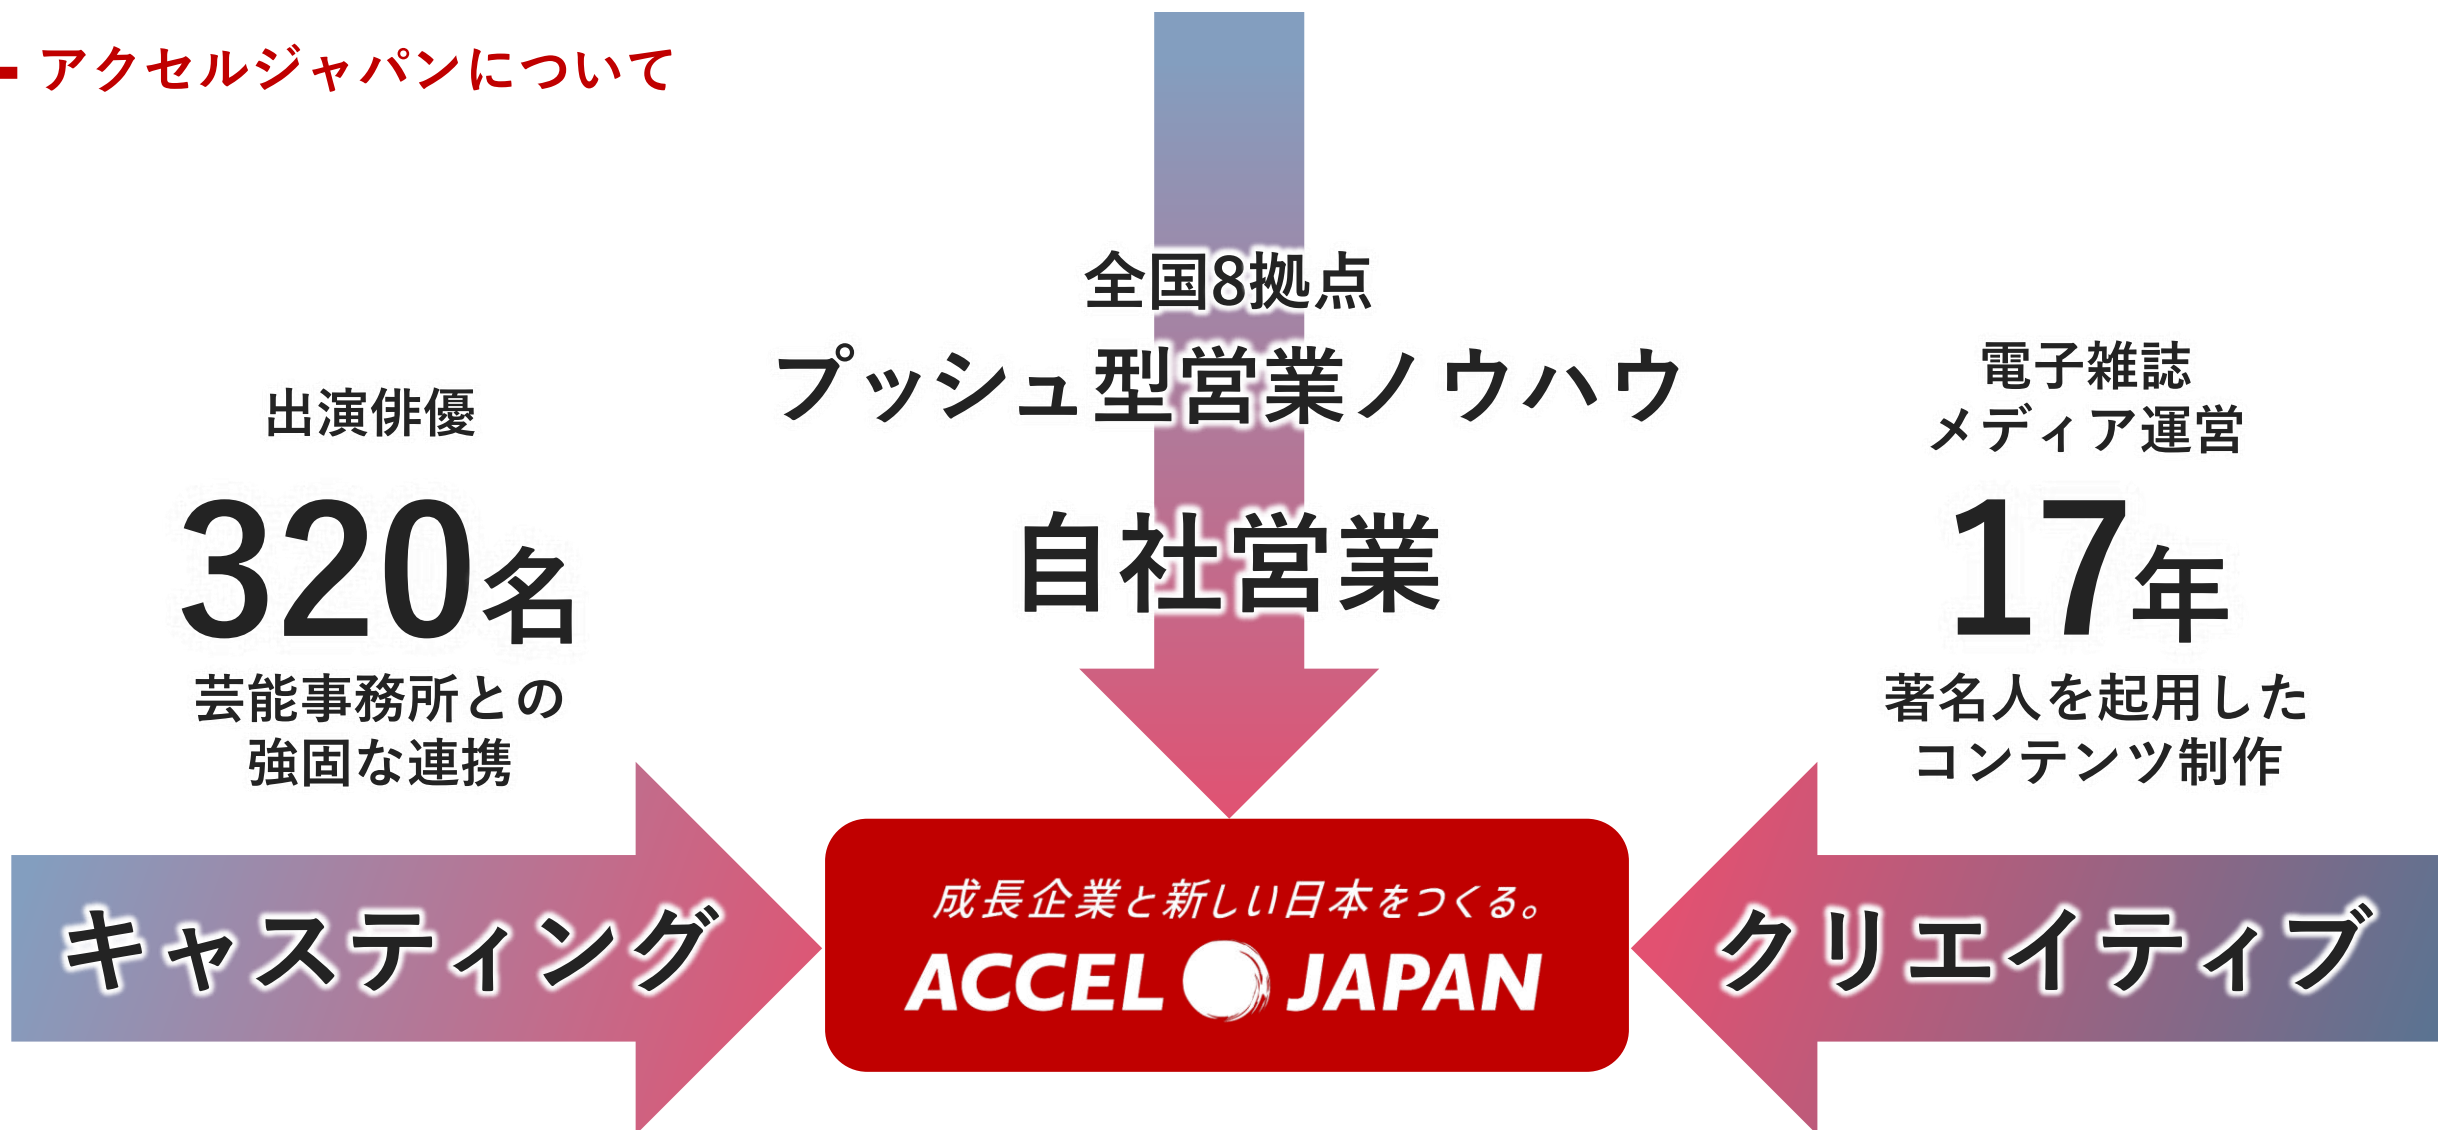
アクセルジャパンについて

全国8拠点
プッシュ型営業ノウハウ

自社営業

出演俳優
320名
芸能事務所との強固な連携

電子雑誌
メディア運営
17年
著名人を起用したコンテンツ制作

キャスティング

成長企業と新しい日本をつくる。
ACCEL JAPAN

クリエイティブ